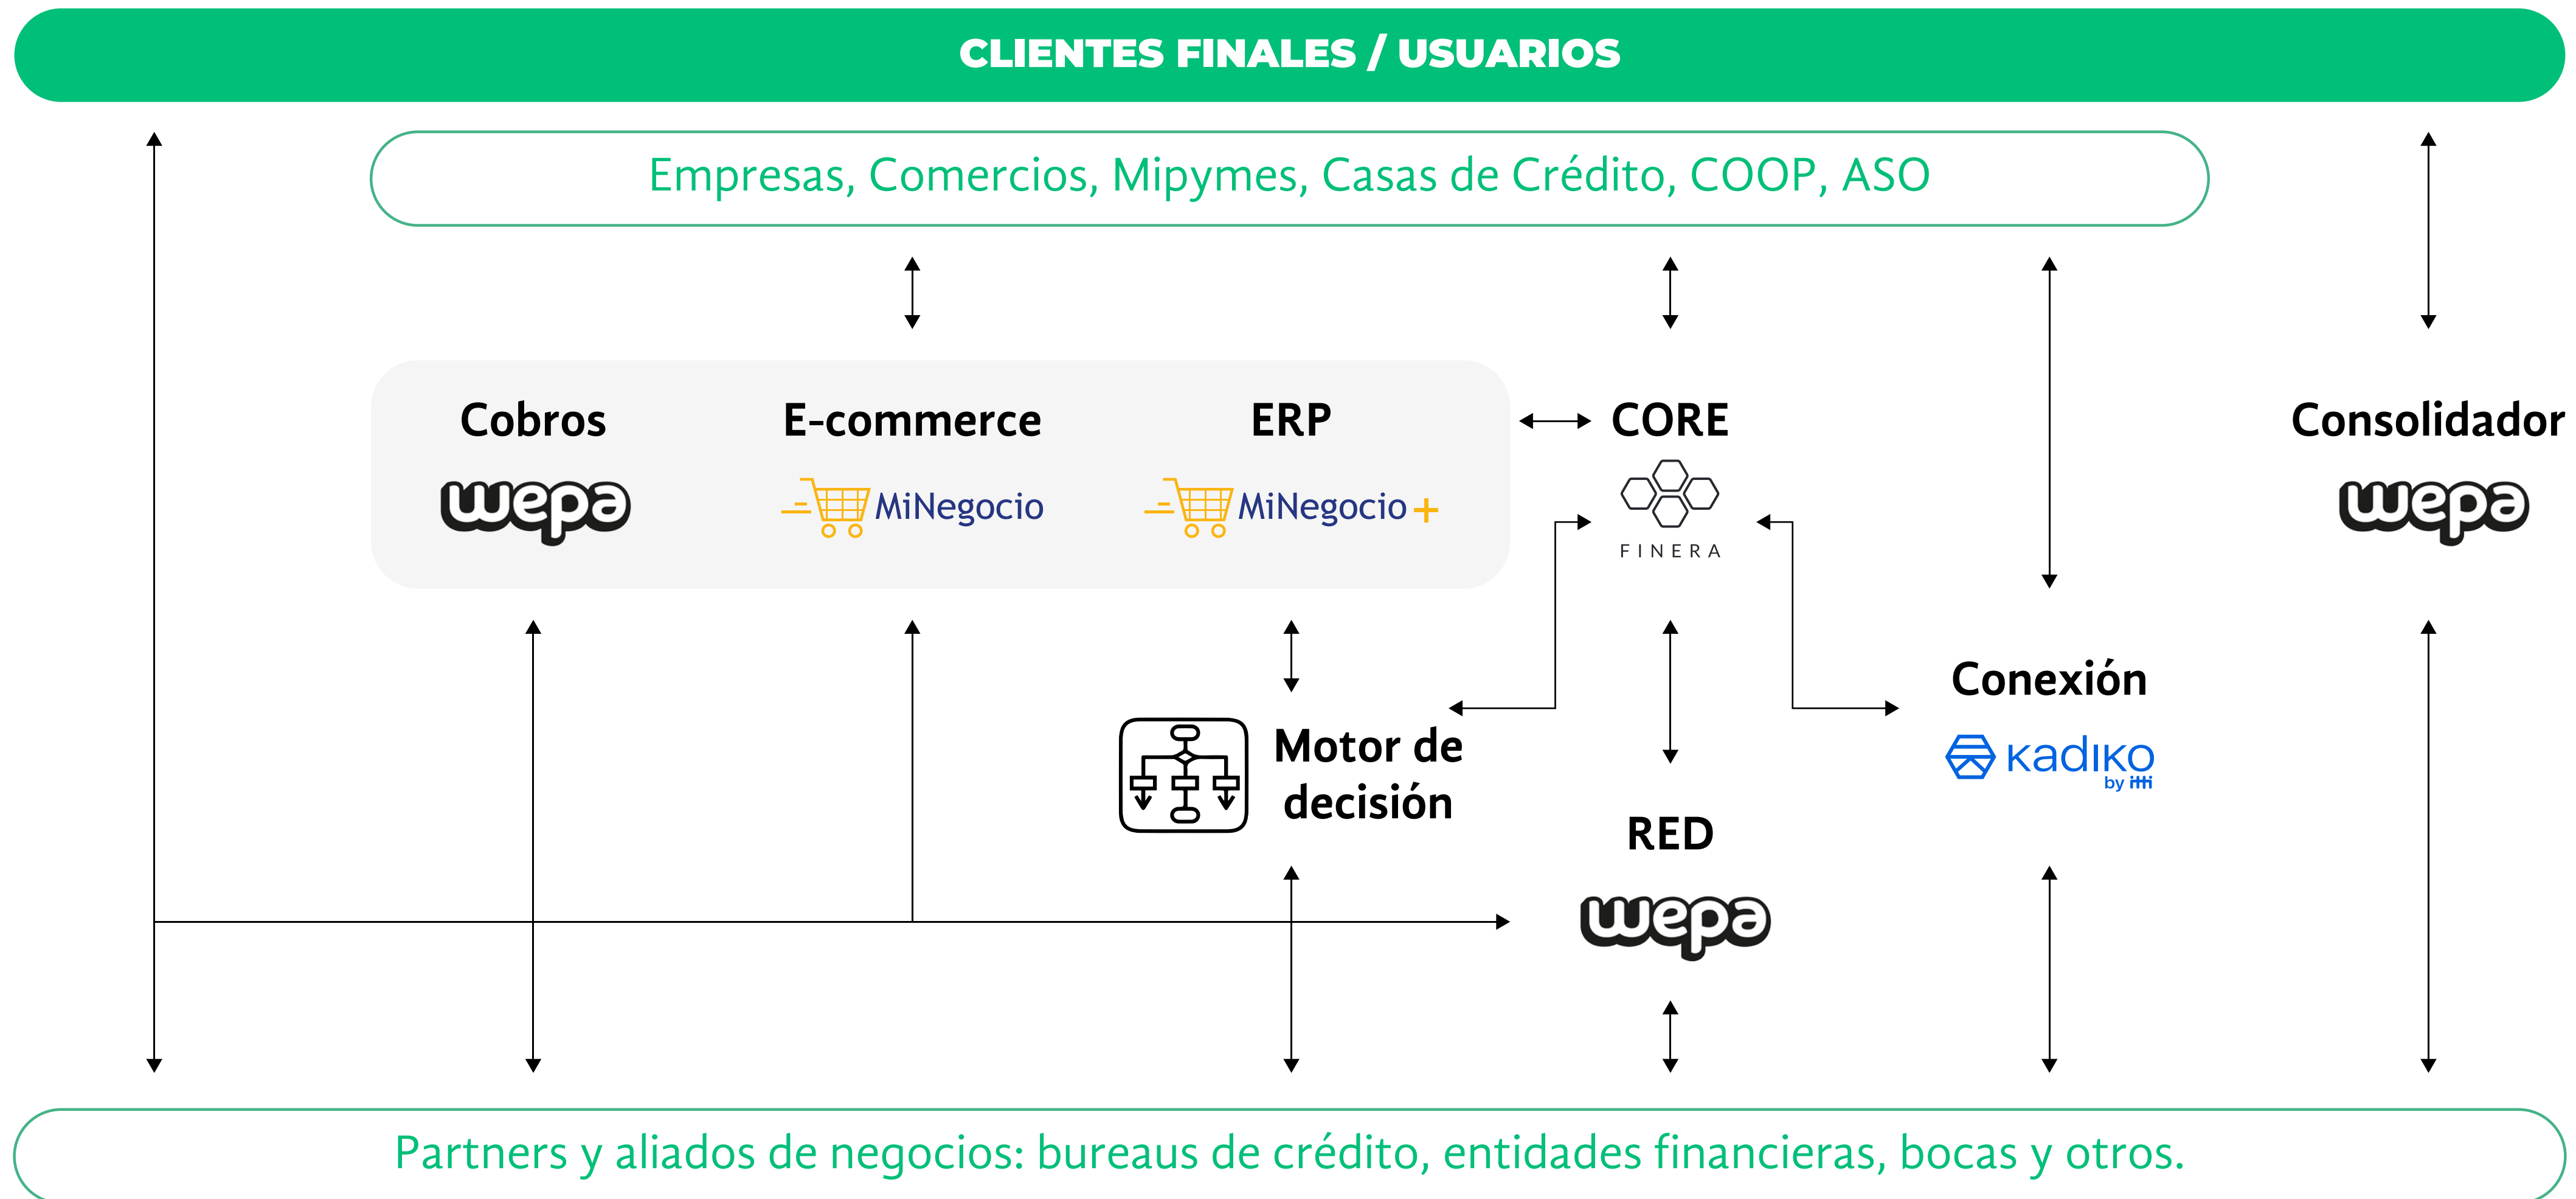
CLIENTES FINALES / USUARIOS

Empresas, Comercios, Mipymes, Casas de Crédito, COOP, ASO

Cobros
wepa

E-commerce
MiNegocio

ERP
MiNegocio+

CORE
FINERA

Consolidador
wepa

Conexión
kadiko by

Motor de decisión

RED
wepa

Partners y aliados de negocios: bureaus de crédito, entidades financieras, bocas y otros.